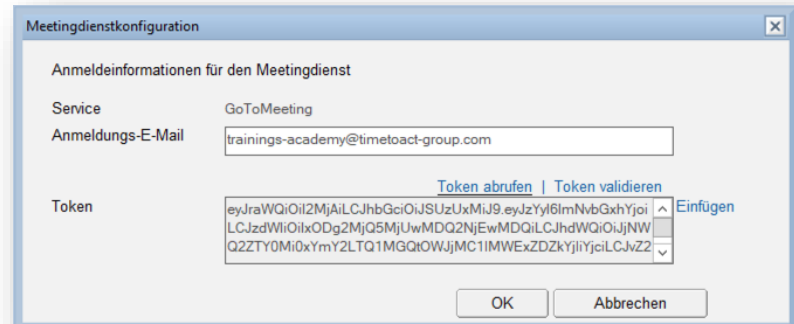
Meetingdienstkonfiguration

Anmeldeinformationen für den Meetingdienst

Service GoToMeeting

Anmeldungs-E-Mail trainings-academy@timetoact-group.com

Token abrufen | Token validieren

Token eyJraWQiOiI2MjAiLCJhbGciOiJSUzUxMiJ9.eyJzYyI6ImNvbGxhYjoi LCJzdWIiOiIxODg2MjQ5MjUwMDQ2NjEwMDQiLCJhdWQiOiJjNW Q2ZTY0Mi0xYmY2LTQ1MGQtOWJjMC1lMWExZDZkYjliYjciLCJvZ2

Einfügen

OK Abbrechen